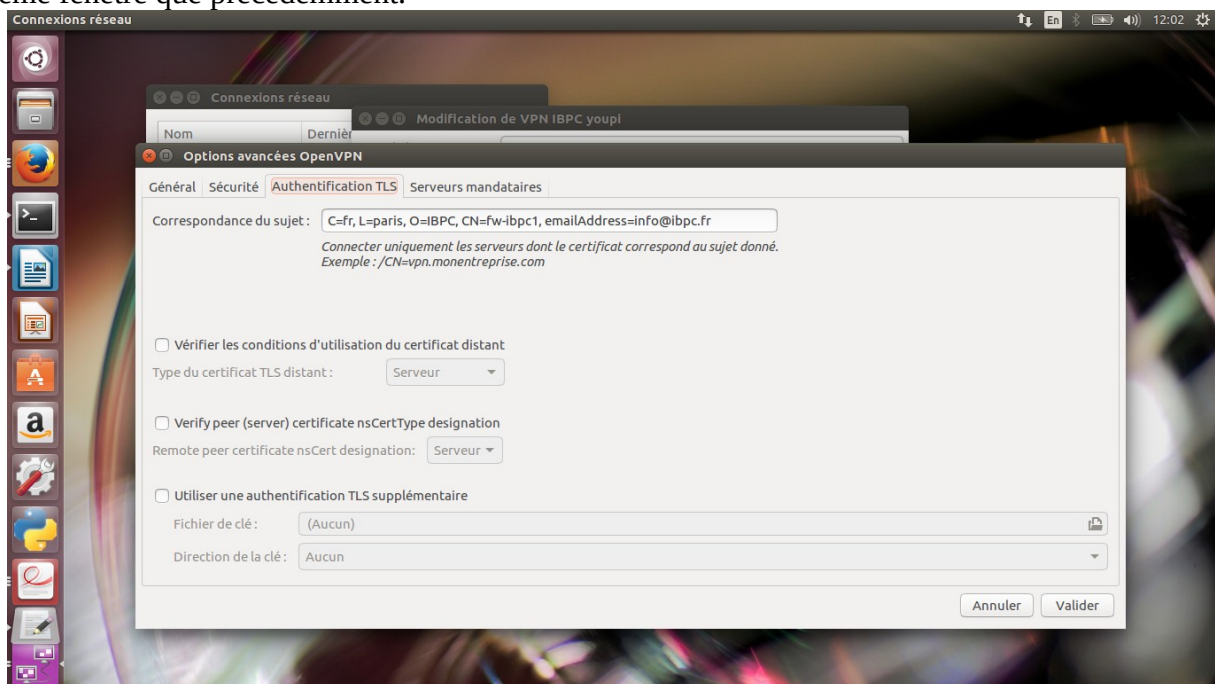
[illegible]ême fenêtre que précédemment.

Connexions réseau

En 12:02

Connexions réseau

Nom

Dernièr

Modification de VPN IBPC youpi

Options avancées OpenVPN

Général Sécurité Authentification TLS Serveurs mandataires

Correspondance du sujet : C=fr, L=paris, O=IBPC, CN=fw-ibpc1, emailAddress=info@ibpc.fr

Connecter uniquement les serveurs dont le certificat correspond au sujet donné. Exemple : /CN=vpn.monentreprise.com

Vérifier les conditions d'utilisation du certificat distant

Type du certificat TLS distant : Serveur

Verify peer (server) certificate nsCertType designation

Remote peer certificate nsCert designation: Serveur

Utiliser une authentification TLS supplémentaire

Fichier de clé : (Aucun)

Direction de la clé : Aucun

Annuler Valider